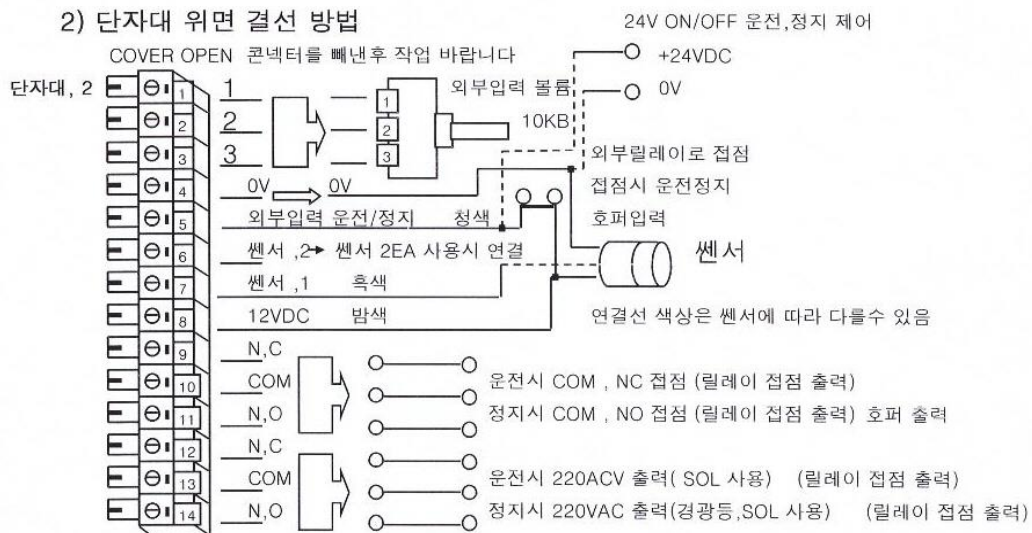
2) 단자대 위면 결선 방법

24V ON/OFF 운전,정지 제어

COVER OPEN 콘넥터를 빼낸후 작업 바랍니다

+24VDC

0V

단자대, 2

1
2
3
4
5
6
7
8
9
10
11
12
13
14

1

2

3

외부입력 볼륨

1
2
3

10KB

외부릴레이로 접점

0V 0V

접점시 운전정지

외부입력 운전/정지 청색

호퍼입력

쎈서 ,2 쎈서 2EA 사용시 연결

쎈서

쎈서 ,1 흑색

12VDC 밤색

연결선 색상은 쎈서에 따라 다를수 있음

N,C

COM

운전시 COM , NC 접점 (릴레이 접점 출력)

N,O

정지시 COM , NO 접점 (릴레이 접점 출력) 호퍼 출력

N,C

COM

운전시 220ACV 출력( SOL 사용) (릴레이 접점 출력)

N,O

정지시 220VAC 출력(경광등,SOL 사용) (릴레이 접점 출력)